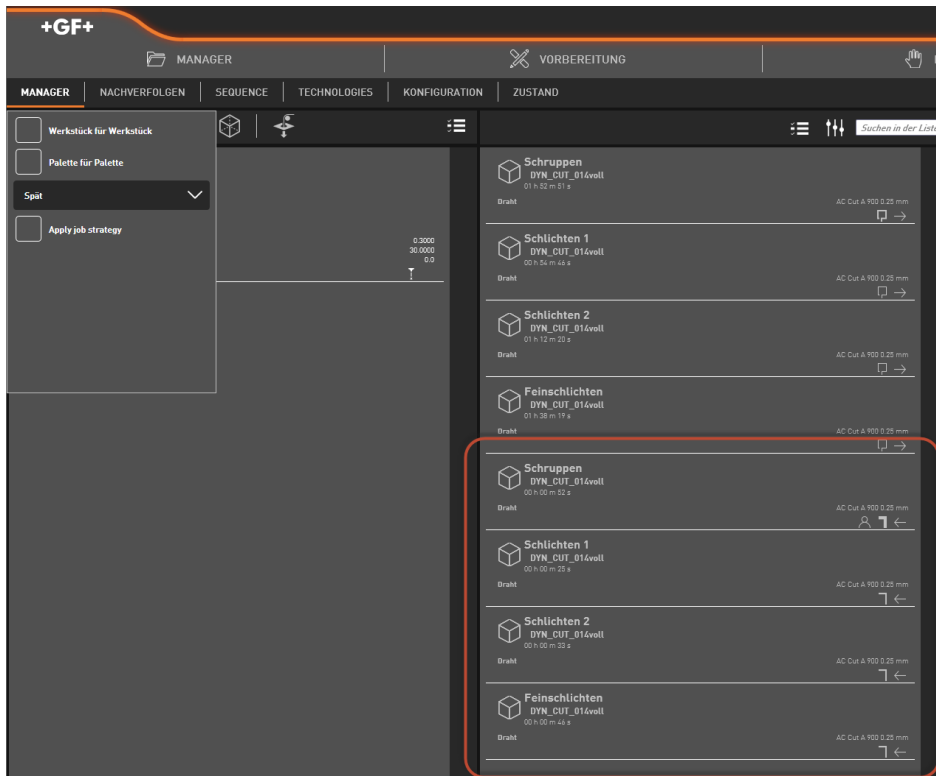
+GF+

MANAGER

VORBEREITUNG

MANAGER | NACHVERFOLGEN | SEQUENCE | TECHNOLOGIES | KONFIGURATION | ZUSTAND

Werkstück für Werkstück

Palette für Palette

Spät

Apply job strategy

0.3000
30.0000
0.0

Suchen in der Liste

Schruppen
DYN_CUT_014voll
01 h 52 m 51 s
Draht
AC Cut A 900 0.25 mm

Schlichten 1
DYN_CUT_014voll
00 h 54 m 46 s
Draht
AC Cut A 900 0.25 mm

Schlichten 2
DYN_CUT_014voll
01 h 12 m 20 s
Draht
AC Cut A 900 0.25 mm

Feinschlichten
DYN_CUT_014voll
01 h 38 m 19 s
Draht
AC Cut A 900 0.25 mm

Schruppen
DYN_CUT_014voll
00 h 00 m 52 s
Draht
AC Cut A 900 0.25 mm

Schlichten 1
DYN_CUT_014voll
00 h 00 m 25 s
Draht
AC Cut A 900 0.25 mm

Schlichten 2
DYN_CUT_014voll
00 h 00 m 33 s
Draht
AC Cut A 900 0.25 mm

Feinschlichten
DYN_CUT_014voll
00 h 00 m 46 s
Draht
AC Cut A 900 0.25 mm